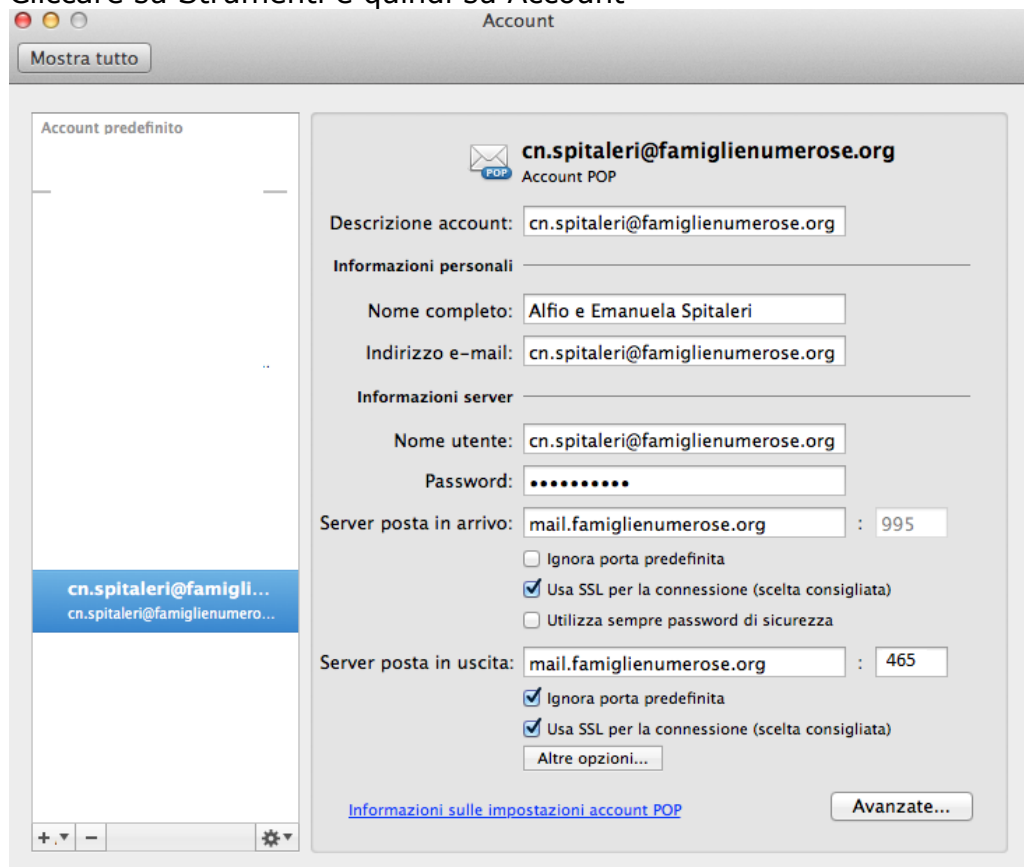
Cliccare su Strumenti e quindi su Account

Account

Mostra tutto

Account predefinito

cn.spitaleri@famigli...
cn.spitaleri@famiglienumero...

+ −

POP
cn.spitaleri@famiglienumerose.org
Account POP

Descrizione account: cn.spitaleri@famiglienumerose.org

Informazioni personali

Nome completo: Alfio e Emanuela Spitaleri

Indirizzo e-mail: cn.spitaleri@famiglienumerose.org

Informazioni server

Nome utente: cn.spitaleri@famiglienumerose.org

Password: ••••••••••

Server posta in arrivo: mail.famiglienumerose.org : 995

Ignora porta predefinita

Usa SSL per la connessione (scelta consigliata)

Utilizza sempre password di sicurezza

Server posta in uscita: mail.famiglienumerose.org : 465

Ignora porta predefinita

Usa SSL per la connessione (scelta consigliata)

Altre opzioni...

Informazioni sulle impostazioni account POP

Avanzate...